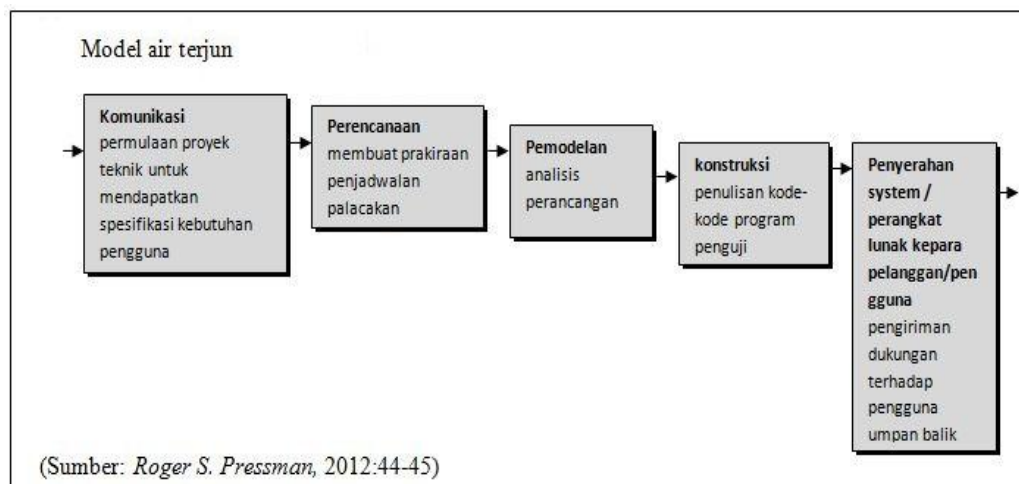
Model air terjun

**Komunikasi**
permulaan proyek teknik untuk mendapatkan spesifikasi kebutuhan pengguna

**Perencanaan**
membuat prakiraan penjadwalan palacakan

**Pemodelan**
analisis perancangan

**konstruksi**
penulisan kode-kode program penguji

**Penyerahan system / perangkat lunak kepara pelanggan/pengguna**
pengiriman dukungan terhadap pengguna umpan balik

(Sumber: *Roger S. Pressman,* 2012:44-45)